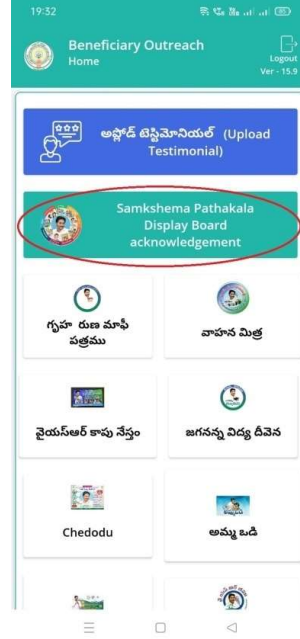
19:32

Beneficiary Outreach
Home

Logout
Ver - 15.9

అప్లోడ్ టెస్టిమోనియల్ (Upload Testimonial)

Samkshema Pathakala Display Board acknowledgement

గృహ రుణ మాఫీ పత్రము

వాహన మిత్ర

వైయస్ఆర్ కాపు నేస్తం

జగనన్న విద్య దీవెన

Chedodu

అమ్మ ఒడి